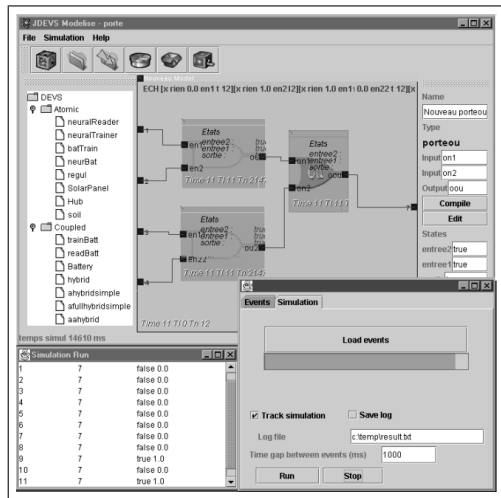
JDEVS Modelise - porte

File Simulation Help

DEVS
Atomic
neuralReader
neuralTrainer
batTrain
neurBat
regul
SolarPanel
Hub
soil
Coupled
trainBatt
readBatt
Battery
hybrid
ahybridsimple
afullhybridsimple
aahybrid

temps simul 14610 ms

Nouveau Model

ECH [x rien 0.0 en1 t 12][x rien 1.0 en2 t 12][x rien 0.0 en22 t 12][x

Etats
entree2
entree1
sortie
Time 11 Ti 11 Tn 214

Etats
entree2
entree1
sortie
Time 11 Ti 1

Etats
entree2
entree1
sortie
Time 11 Ti 11 Tn 214

Time 11 Ti 0 Tn 12

Name
Nouveau porteou
Type
porteou
Input on1
Input on2
Output oou
Compile
Edit
States
entree2 true
entree1 true

Simulation Run

| | | |
|---|---|---|
| 1 | 7 | false 0.0 |
| 2 | 7 | false 0.0 |
| 3 | 7 | false 0.0 |
| 4 | 7 | false 0.0 |
| 5 | 7 | false 0.0 |
| 6 | 7 | false 0.0 |
| 7 | 7 | false 0.0 |
| 8 | 7 | false 0.0 |
| 9 | 7 | true 1.0 |
| 10 | 7 | false 0.0 |
| 11 | 7 | true 1.0 |

Events Simulation

Load events

Track simulation
Save log

Log file c:\temp\result.txt

Time gap between events (ms) 1000

Run
Stop